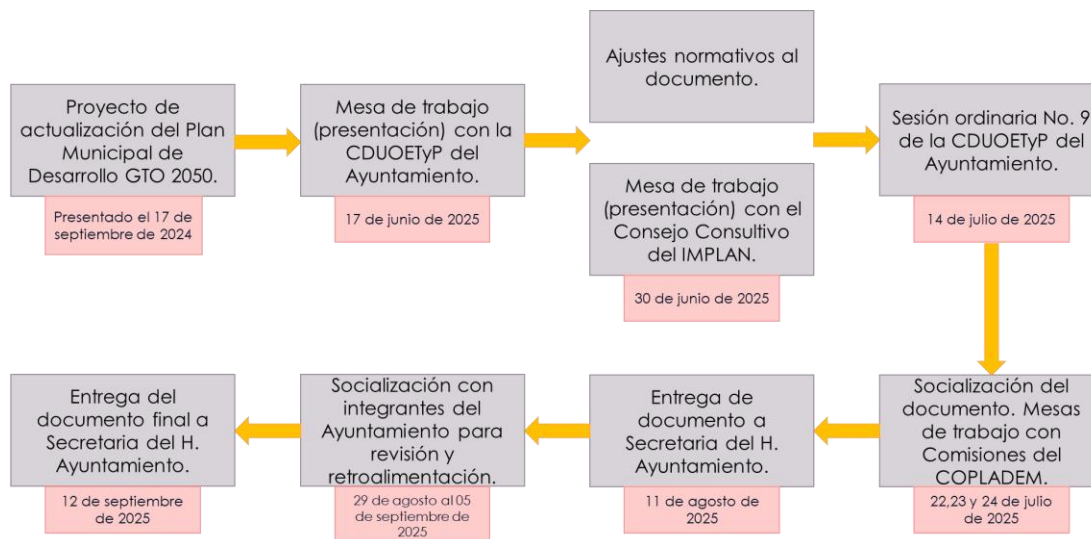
Proyecto de actualización del Plan Municipal de Desarrollo GTO 2050.

Presentado el 17 de septiembre de 2024

Mesa de trabajo (presentación) con la CDUOETyP del Ayuntamiento.

17 de junio de 2025

Ajustes normativos al documento.

Mesa de trabajo (presentación) con el Consejo Consultivo del IMPLAN.

30 de junio de 2025

Sesión ordinaria No. 9 de la CDUOETyP del Ayuntamiento.

14 de julio de 2025

Socialización del documento. Mesas de trabajo con Comisiones del COPLADEM.

22,23 y 24 de julio de 2025

Entrega de documento a Secretaria del H. Ayuntamiento.

11 de agosto de 2025

Socialización con integrantes del Ayuntamiento para revisión y retroalimentación.

29 de agosto al 05 de septiembre de 2025

Entrega del documento final a Secretaria del H. Ayuntamiento.

12 de septiembre de 2025